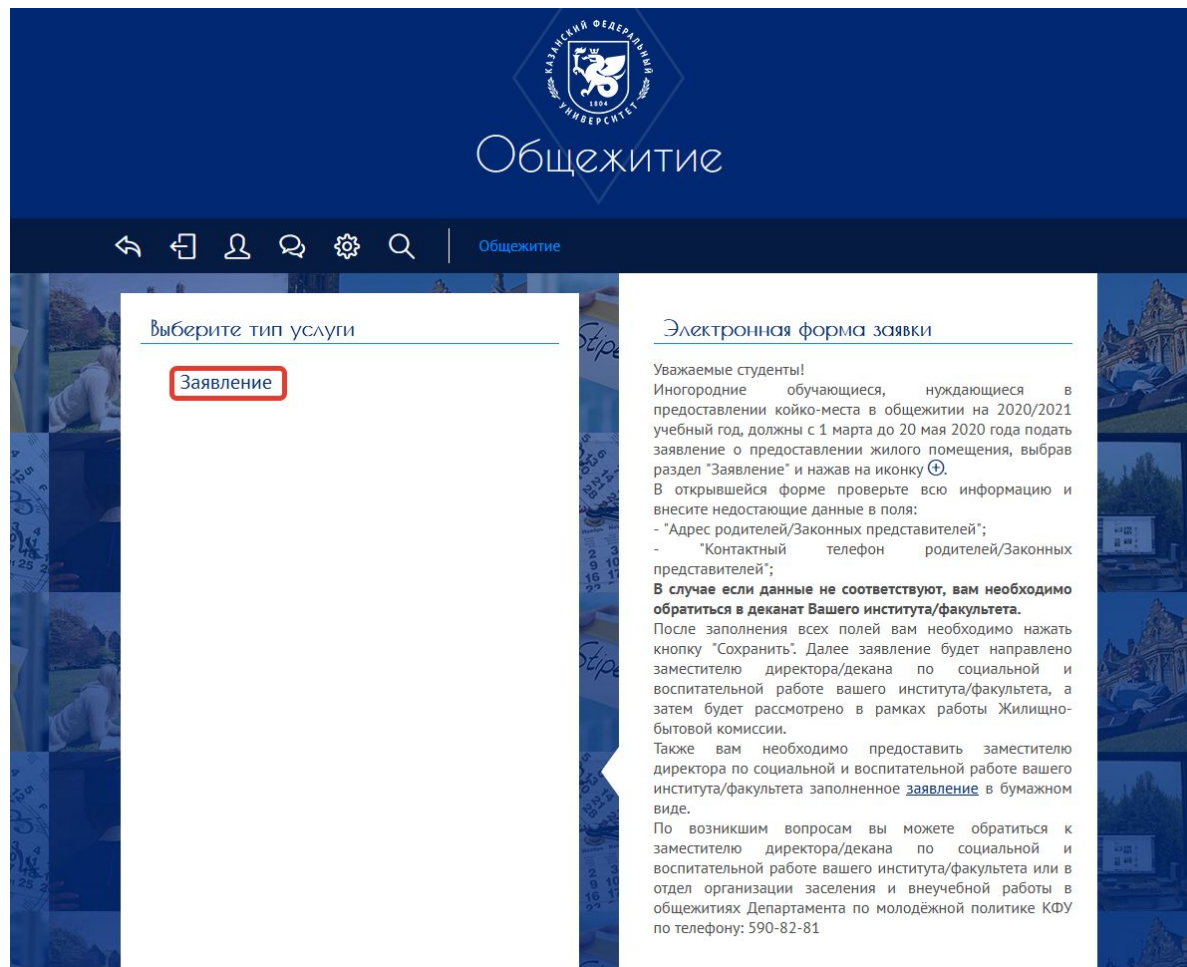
КАЗАНСКИЙ ФЕДЕРАЛЬНЫЙ УНИВЕРСИТЕТ
1804

Общежитие

Общежитие

Выберите тип услуги

Заявление

Электронная форма заявки

Уважаемые студенты!
Иногородние обучающиеся, нуждающиеся в предоставлении койко-места в общежитии на 2020/2021 учебный год, должны с 1 марта до 20 мая 2020 года подать заявление о предоставлении жилого помещения, выбрав раздел "Заявление" и нажав на иконку ⊕.
В открывшейся форме проверьте всю информацию и внесите недостающие данные в поля:
- "Адрес родителей/Законных представителей";
- "Контактный телефон родителей/Законных представителей";
**В случае если данные не соответствуют, вам необходимо обратиться в деканат Вашего института/факультета.**
После заполнения всех полей вам необходимо нажать кнопку "Сохранить". Далее заявление будет направлено заместителю директора/декана по социальной и воспитательной работе вашего института/факультета, а затем будет рассмотрено в рамках работы Жилищно-бытовой комиссии.
Также вам необходимо предоставить заместителю директора по социальной и воспитательной работе вашего института/факультета заполненное заявление в бумажном виде.
По возникшим вопросам вы можете обратиться к заместителю директора/декана по социальной и воспитательной работе вашего института/факультета или в отдел организации заселения и внеучебной работы в общежитиях Департамента по молодёжной политике КФУ по телефону: 590-82-81